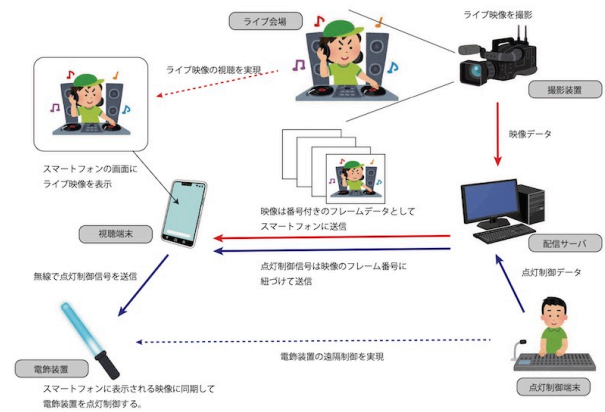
ライブ会場

ライブ映像を撮影

ライブ映像の視聴を実現

撮影装置

映像データ

スマートフォンの画面に
ライブ映像を表示

映像は番号付きのフレームデータとして
スマートフォンに送信

視聴端末

配信サーバ

点灯制御信号は映像のフレーム番号に
紐づけて送信

無線で点灯制御信号を送信

点灯制御データ

電飾装置の遠隔制御を実現

電飾装置

スマートフォンに表示される映像に同期して
電飾装置を点灯制御する。

点灯制御端末